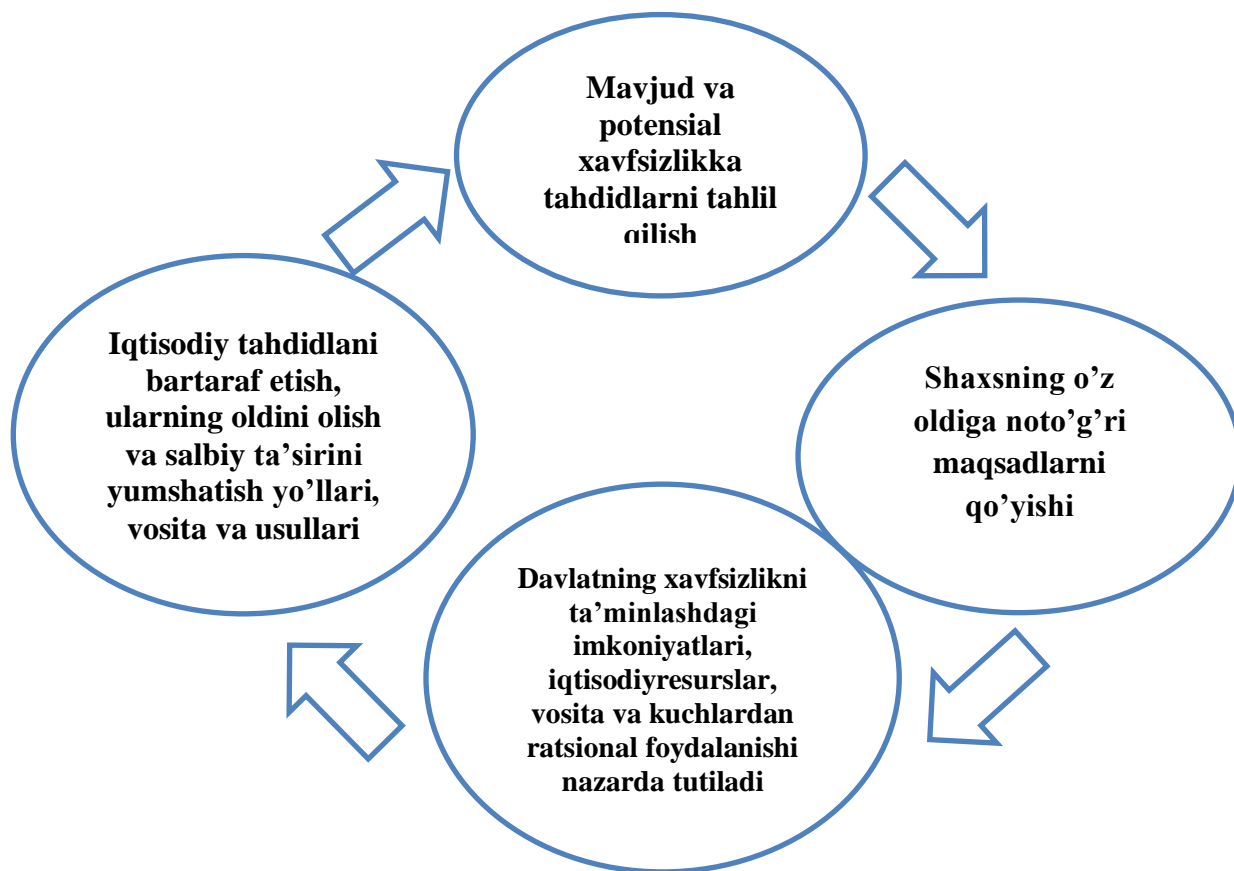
Mavjud va potensial xavfsizlikka tahdidlarni tahlil qilish

Shaxsning o’z oldiga noto’g’ri maqsadlarni qo’yishi

Davlatning xavfsizlikni ta’minlashdagi imkoniyatlari, iqtisodiyresurslar, vosita va kuchlardan ratsional foydalanishi nazarda tutiladi

Iqtisodiy tahdidlani bartaraf etish, ularning oldini olish va salbiy ta’sirini yumshatish yo’llari, vosita va usullari